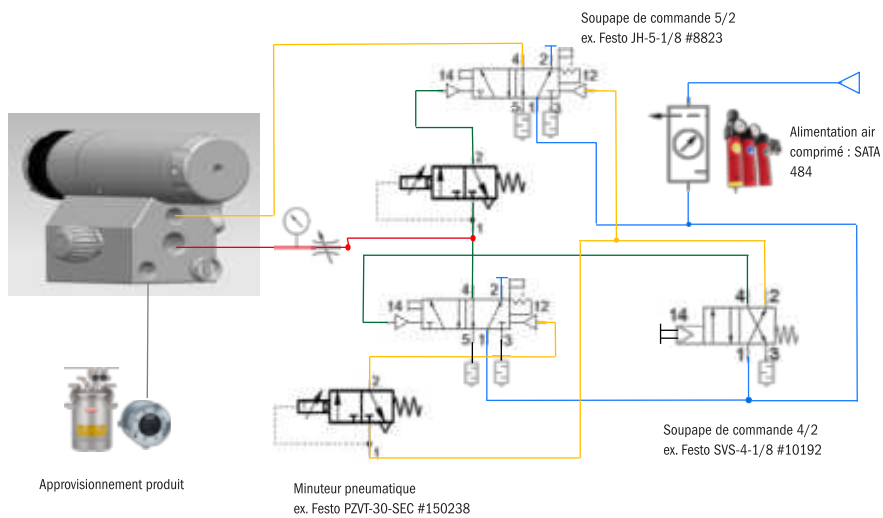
Soupape de commande 5/2
ex. Festo JH-5-1/8 #8823

14
4
2
12
5
1
3

Alimentation air comprimé : SATA 484

2
1

14
4
2
12
5
1
3

14
4
2
1
3

2
1

Soupape de commande 4/2
ex. Festo SVS-4-1/8 #10192

Approvisionnement produit

Minuteur pneumatique
ex. Festo PZVT-30-SEC #150238